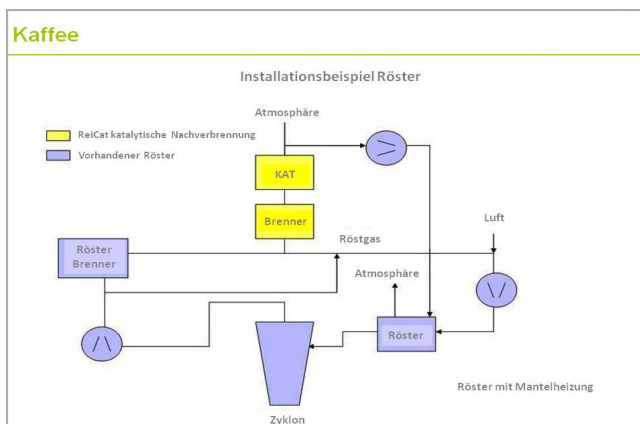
Kaffee

Installationsbeispiel Röster

ReiCat katalytische Nachverbrennung
Vorhandener Röster

Atmosphäre

KAT

Brenner

Röster Brenner

Röstgas

Luft

Atmosphäre

Röster

Röster mit Mantelheizung

Zyklon